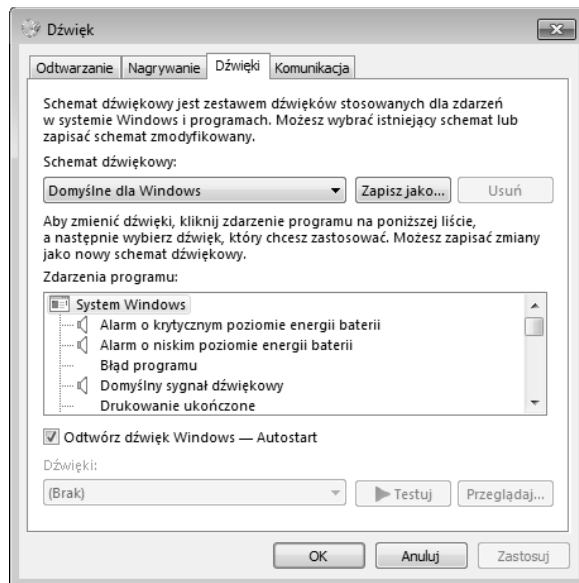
Dźwięk

Odtwarzanie | Nagrywanie | Dźwięki | Komunikacja

Schemat dźwiękowy jest zestawem dźwięków stosowanych dla zdarzeń w systemie Windows i programach. Możesz wybrać istniejący schemat lub zapisać schemat zmodyfikowany.

Schemat dźwiękowy:

Domyślne dla Windows

Zapisz jako...

Usuń

Aby zmienić dźwięki, kliknij zdarzenie programu na poniższej liście, a następnie wybierz dźwięk, który chcesz zastosować. Możesz zapisać zmiany jako nowy schemat dźwiękowy.

Zdarzenia programu:

System Windows
Alarm o krytycznym poziomie energii baterii
Alarm o niskim poziomie energii baterii
Błąd programu
Domyślny sygnał dźwiękowy
Drukowanie ukończone

Odtwórz dźwięk Windows — Autostart

Dźwięki:

(Brak)

Testuj

Przeglądaj...

OK

Anuluj

Zastosuj